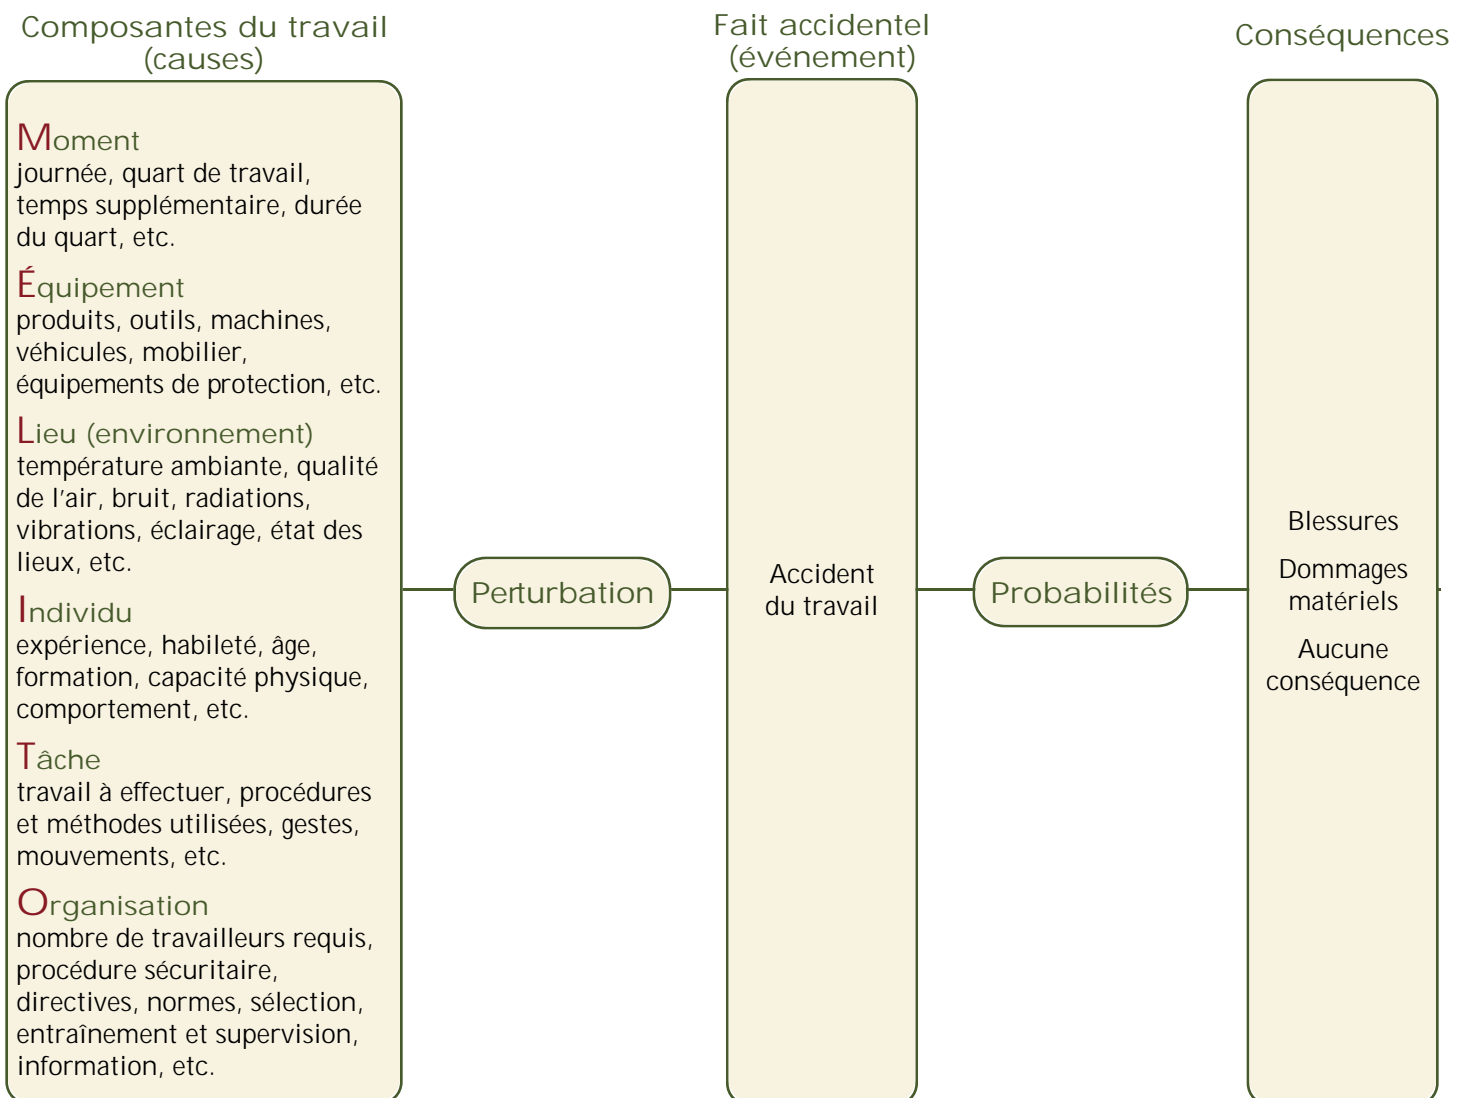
Composantes du travail
(causes)

Moment
journée, quart de travail, temps supplémentaire, durée du quart, etc.

Équipement
produits, outils, machines, véhicules, mobilier, équipements de protection, etc.

Lieu (environnement)
température ambiante, qualité de l'air, bruit, radiations, vibrations, éclairage, état des lieux, etc.

Individu
expérience, habileté, âge, formation, capacité physique, comportement, etc.

Tâche
travail à effectuer, procédures et méthodes utilisées, gestes, mouvements, etc.

Organisation
nombre de travailleurs requis, procédure sécuritaire, directives, normes, sélection, entraînement et supervision, information, etc.

Perturbation

Fait accidentel
(événement)

Accident
du travail

Probabilités

Conséquences

Blessures

Dommages matériels

Aucune conséquence